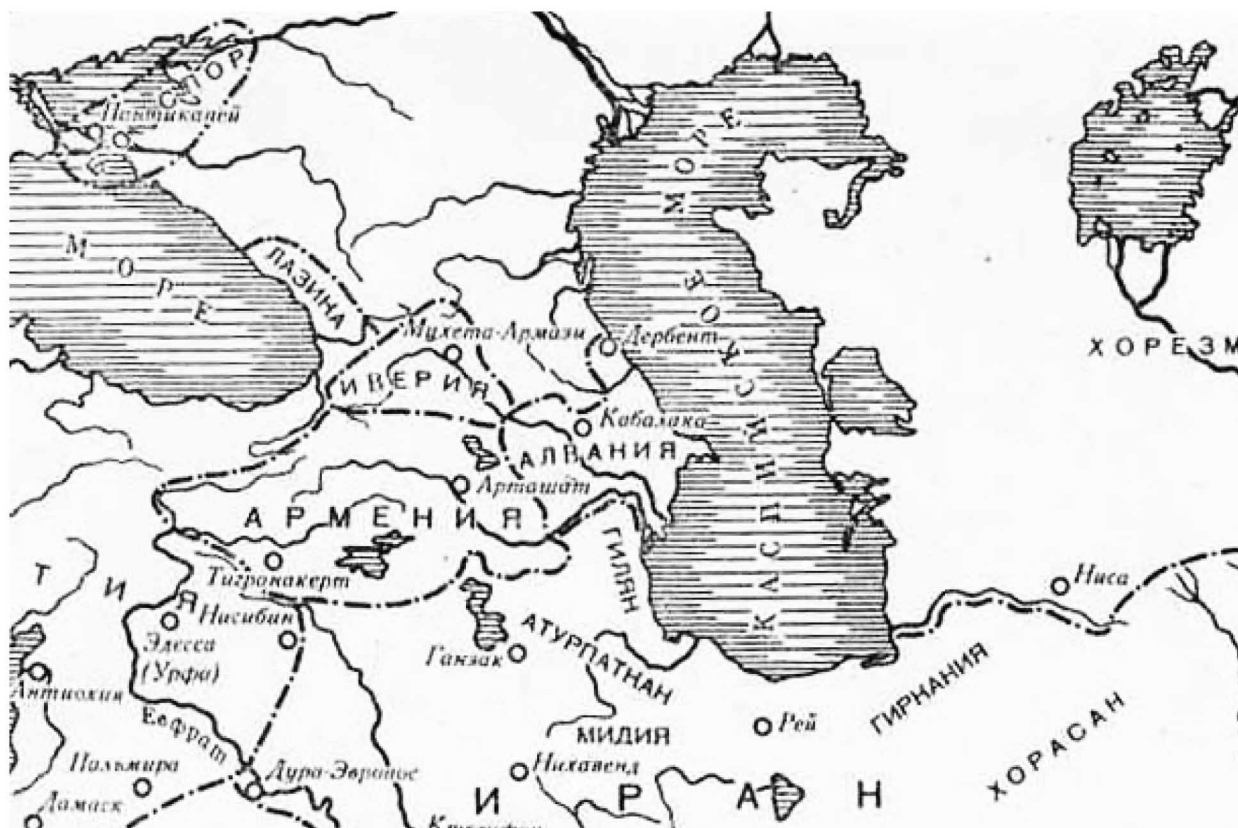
БОСПОР
Пантикапей
М
О
Р
Е
ЛАЗИНА
Мухета-Армази
Дербент
ИВЕРИЯ
Кабалака
АЛБАНИЯ
Арташат
АРМЕНИЯ
Тигранакерт
Т
И
Я
Нисибин
Эдесса (Урфа)
Антиохия
Евфрат
Пальмира
Дамаск
Дура-Эвропос
ГИЛЯН
Ганзак
АТУРПАТНАН
МИДИЯ
Нихавенд
Рей
И
Р
А
Н
КАСПИЙСКОЕ МОРЕ
ХОРЕЗМ
Ниса
ГИРКАНИЯ
ХОРАСАН
Ктесифон